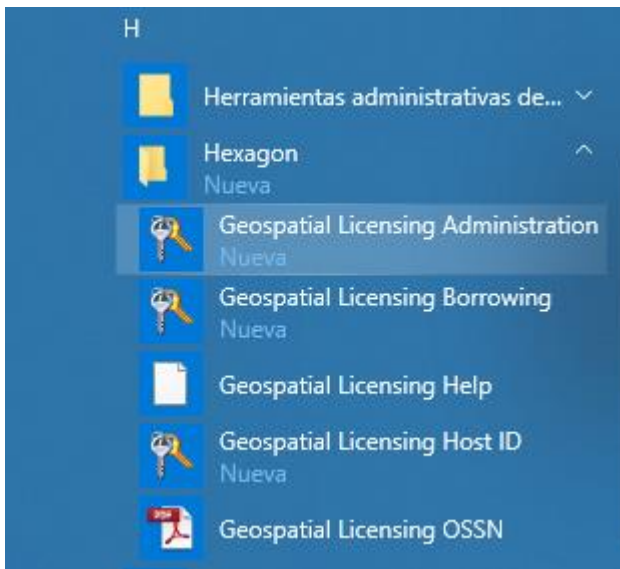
H

Herramientas administrativas de...

Hexagon
Nueva

Geospatial Licensing Administration
Nueva

Geospatial Licensing Borrowing
Nueva

Geospatial Licensing Help

Geospatial Licensing Host ID
Nueva

PDF

Geospatial Licensing OSSN